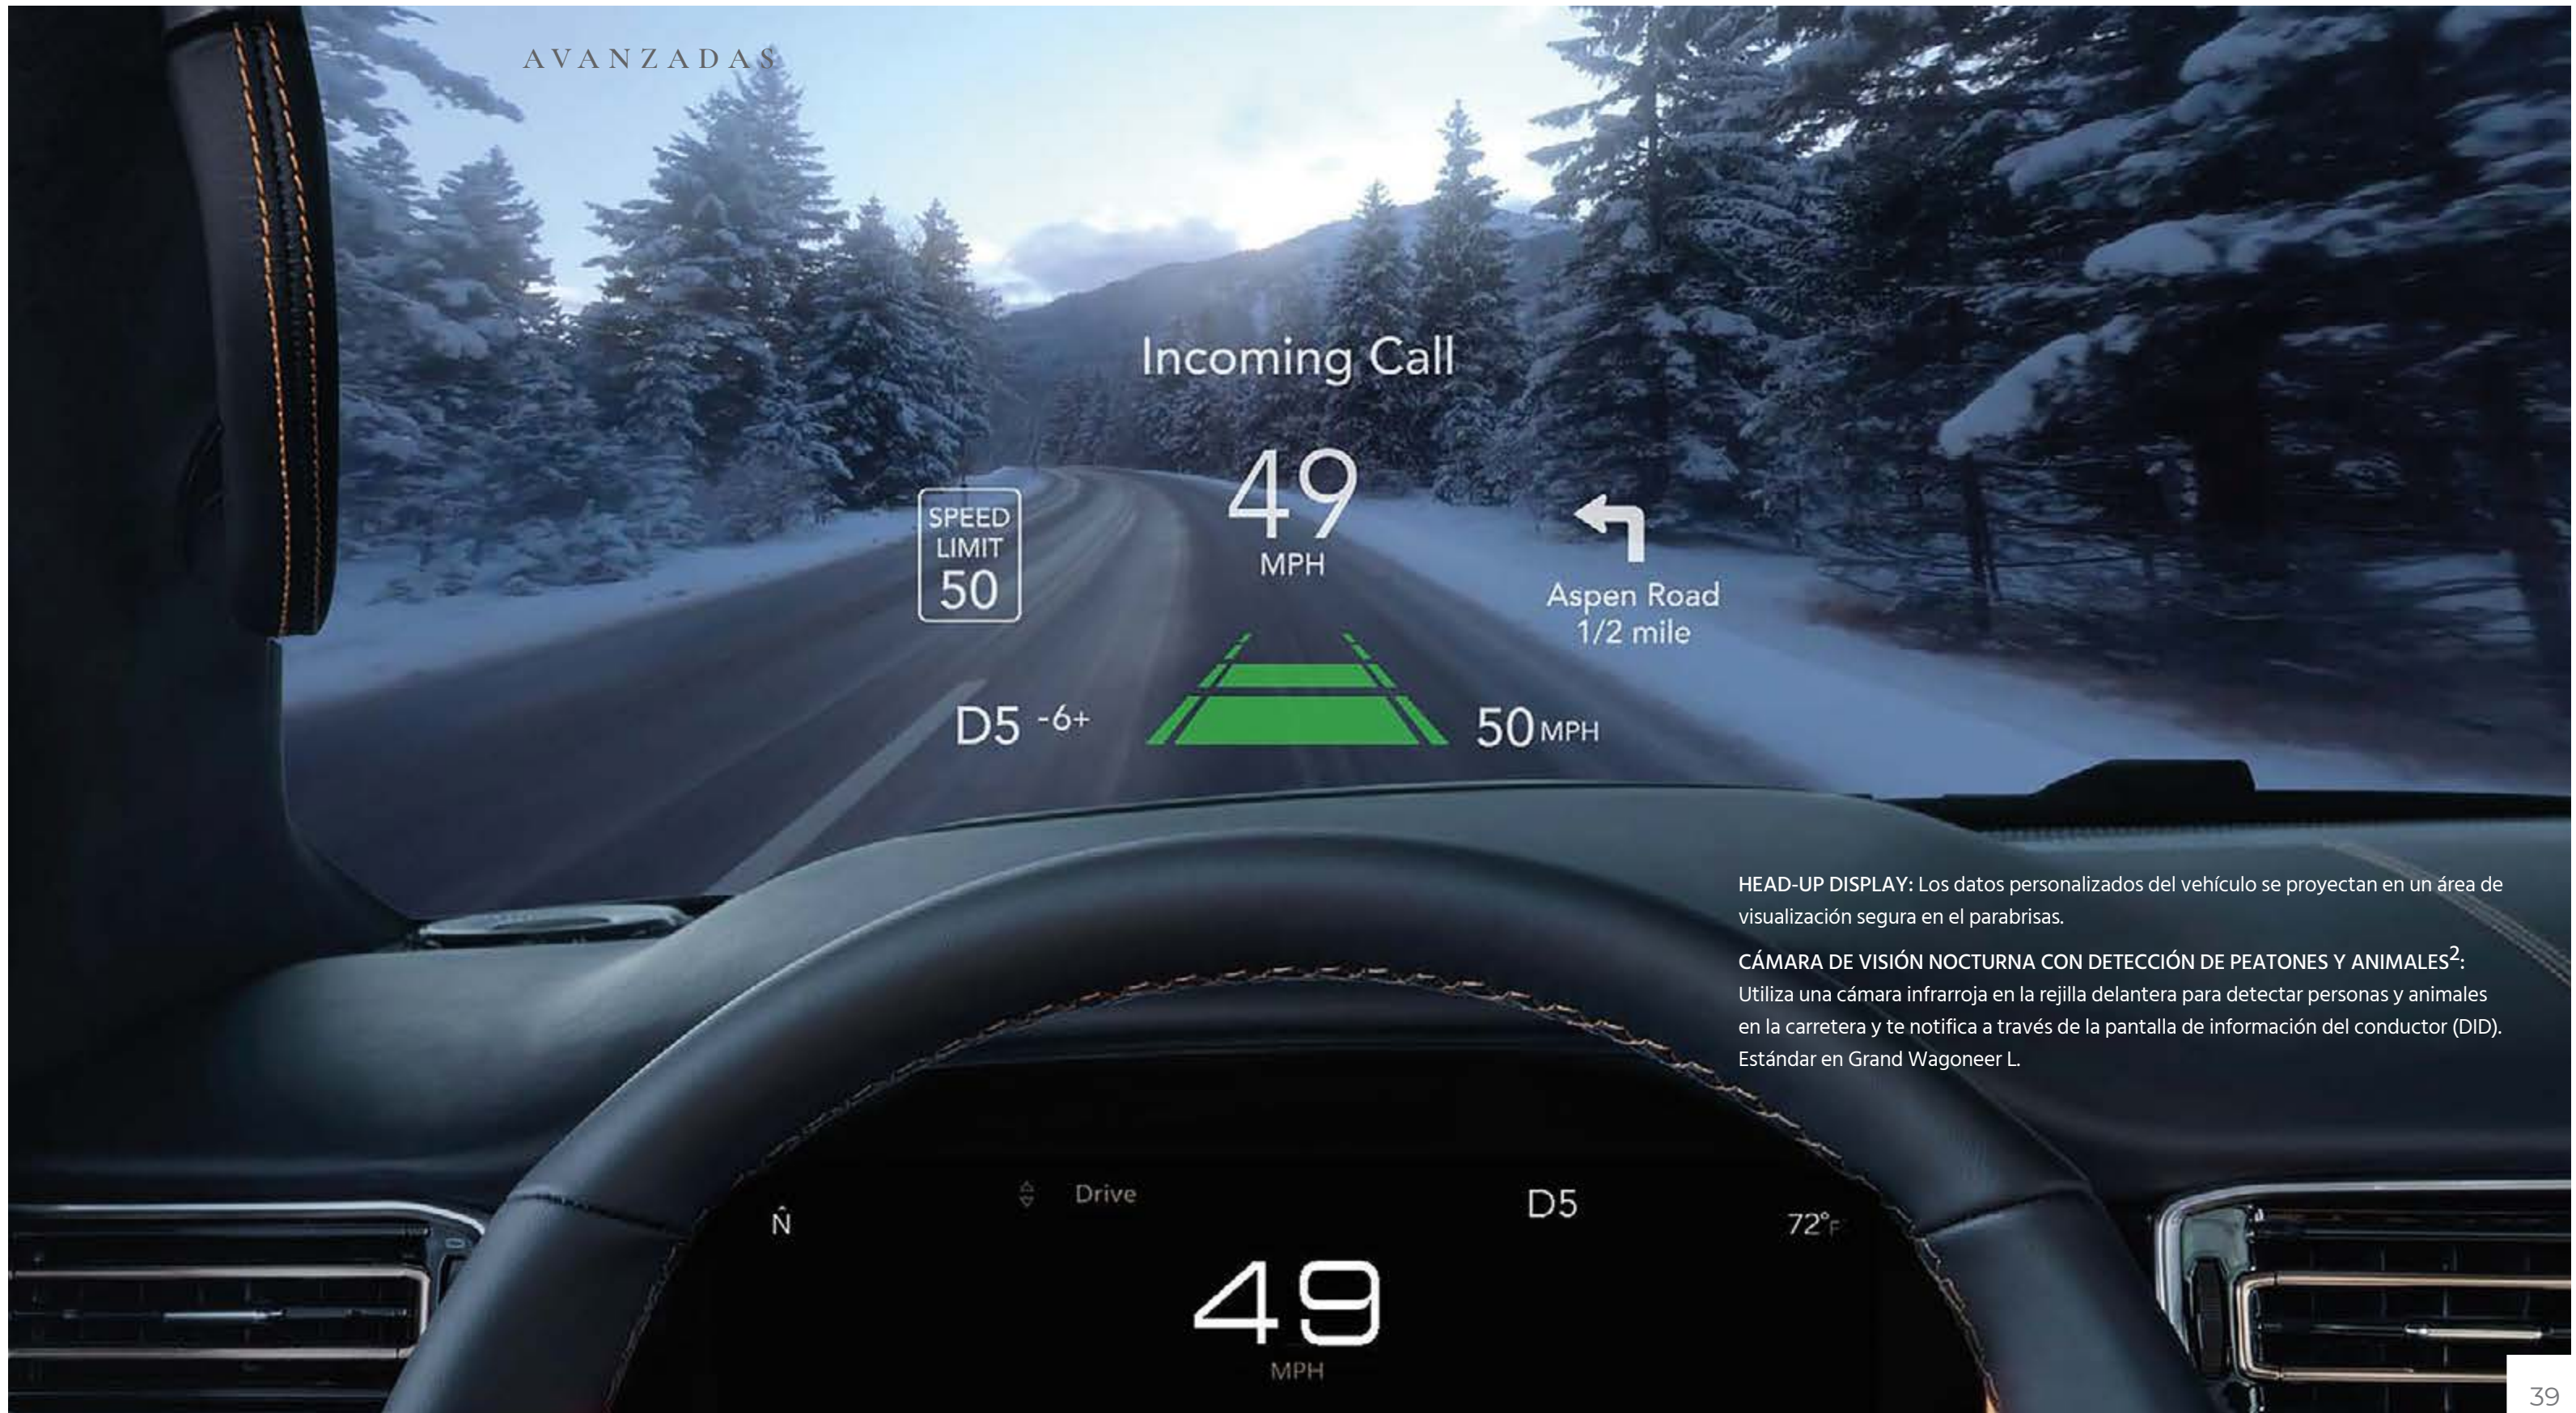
AVANZADAS

Incoming Call

SPEED LIMIT 50

49 MPH

Aspen Road 1/2 mile

D5 -6+

50 MPH

HEAD-UP DISPLAY: Los datos personalizados del vehículo se proyectan en un área de visualización segura en el parabrisas.

CÁMARA DE VISIÓN NOCTURNA CON DETECCIÓN DE PEATONES Y ANIMALES$^2$: Utiliza una cámara infrarroja en la rejilla delantera para detectar personas y animales en la carretera y te notifica a través de la pantalla de información del conductor (DID). Estándar en Grand Wagoneer L.

N

Drive

D5

72°F

49

MPH

39